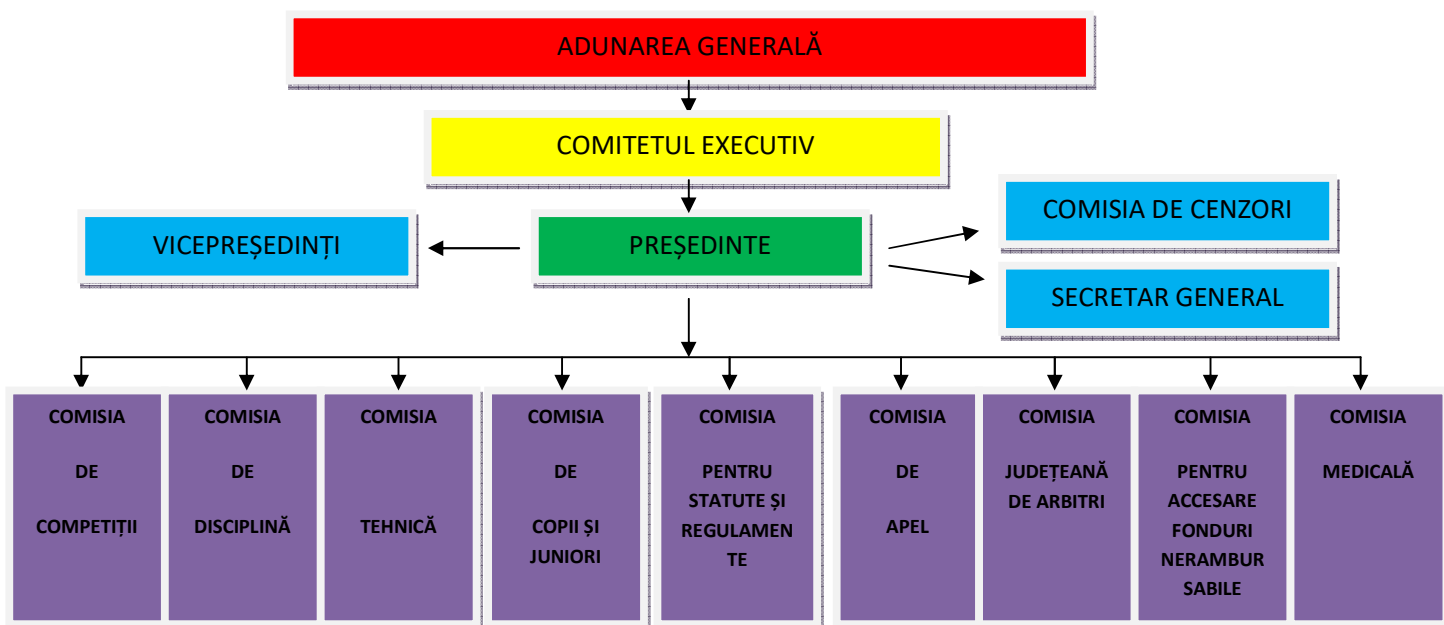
ADUNAREA GENERALĂ

COMITETUL EXECUTIV

COMISIA DE CENZORI

VICEPREȘEDINȚI

PREȘEDINTE

SECRETAR GENERAL

COMISIA DE COMPETIȚII

COMISIA DE DISCIPLINĂ

COMISIA TEHNICĂ

COMISIA DE COPII ȘI JUNIORI

COMISIA PENTRU STATUTE ȘI REGULAMENTE

COMISIA DE APEL

COMISIA JUDEȚEANĂ DE ARBITRI

COMISIA PENTRU ACCESARE FONDURI NERAMBURSABILE

COMISIA MEDICALĂ